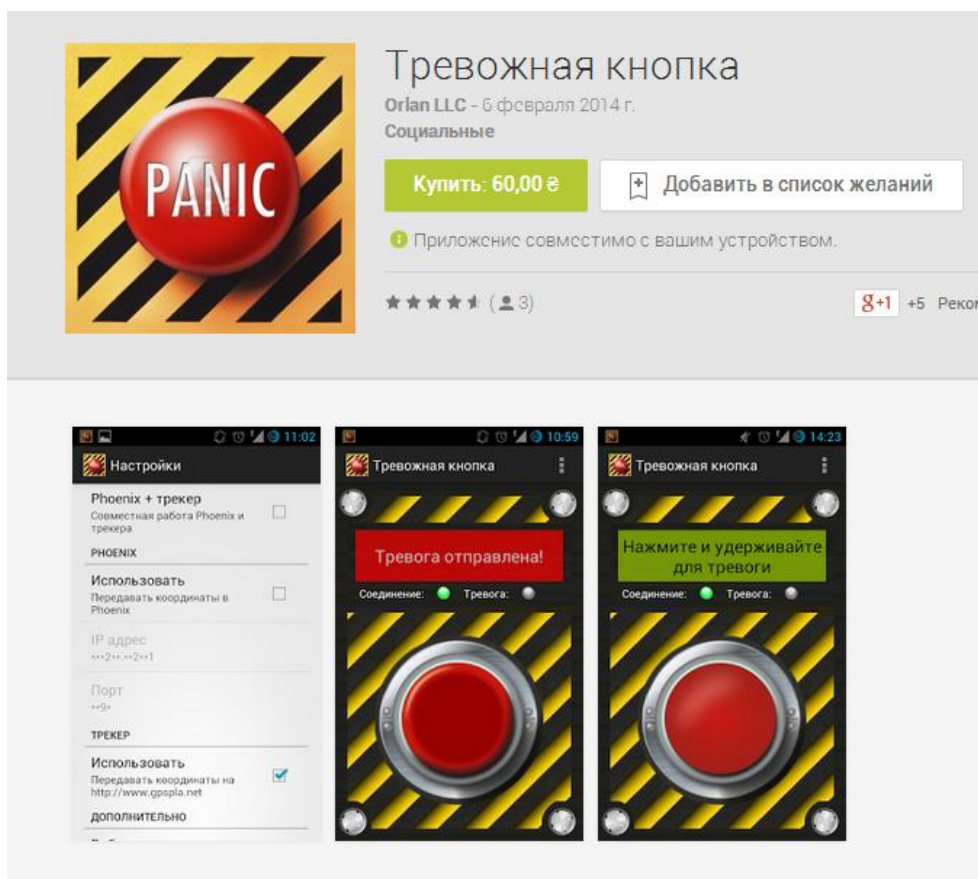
PANIC

Тревожная кнопка
Orlan LLC - 6 февраля 2014 г.
Социальные

Купить: 60,00 ₴

Добавить в список желаний

Приложение совместимо с вашим устройством.

(3)

+1 +5 Реком

11:02
Настройки
Phoenix + трекер
Совместная работа Phoenix и трекера
PHOENIX
Использовать
Передавать координаты в Phoenix
IP адрес
•••2••.••2••1
Порт
••9•
ТРЕКЕР
Использовать
Передавать координаты на http://www.gpspla.net
ДОПОЛНИТЕЛЬНО

10:59
Тревожная кнопка
Тревога отправлена!
Соединение: Тревога:

14:23
Тревожная кнопка
Нажмите и удерживайте для тревоги
Соединение: Тревога: